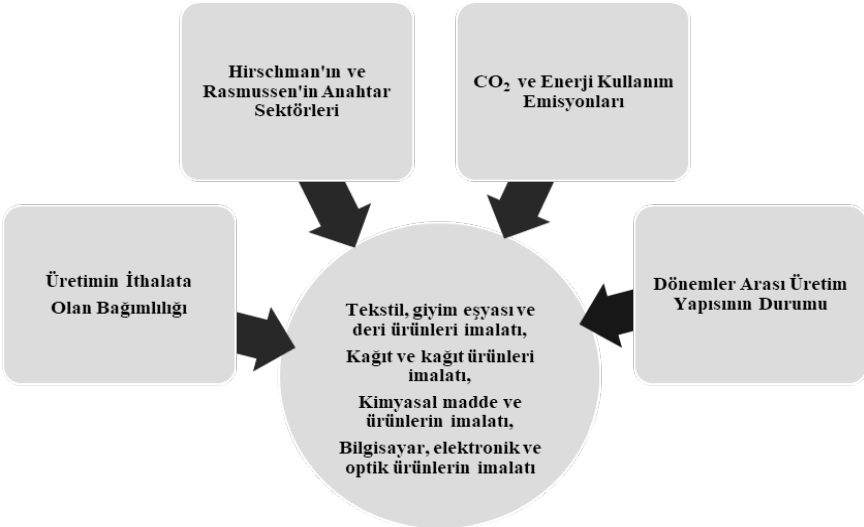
Hirschman'ın ve Rasmussen'in Anahtar Sektörleri

$CO_2$ ve Enerji Kullanım Emisyonları

Üretimin İthalata Olan Bağımlılığı

Dönemler Arası Üretim Yapısının Durumu

Tekstil, giyim eşyası ve deri ürünleri imalatı,

Kağıt ve kağıt ürünleri imalatı,

Kimyasal madde ve ürünlerin imalatı,

Bilgisayar, elektronik ve optik ürünlerin imalatı